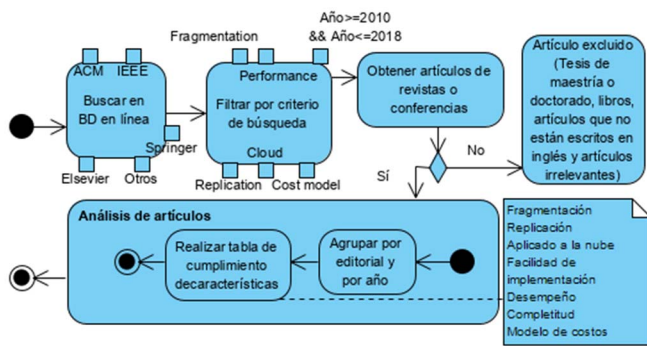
ACM
IEEE
Buscar en BD en línea
Springer
Elsevier
Otros

Fragmentation
Performance
Filtrar por criterio de búsqueda
Cloud
Replication
Cost model

Año>=2010 && Año<=2018

Obtener artículos de revistas o conferencias

Artículo excluido (Tesis de maestría o doctorado, libros, artículos que no están escritos en inglés y artículos irrelevantes)

No

Sí

Análisis de artículos

Realizar tabla de cumplimiento decaracterísticas

Agrupar por editorial y por año

Fragmentación
Replicación
Aplicado a la nube
Facilidad de implementación
Desempeño
Completitud
Modelo de costos